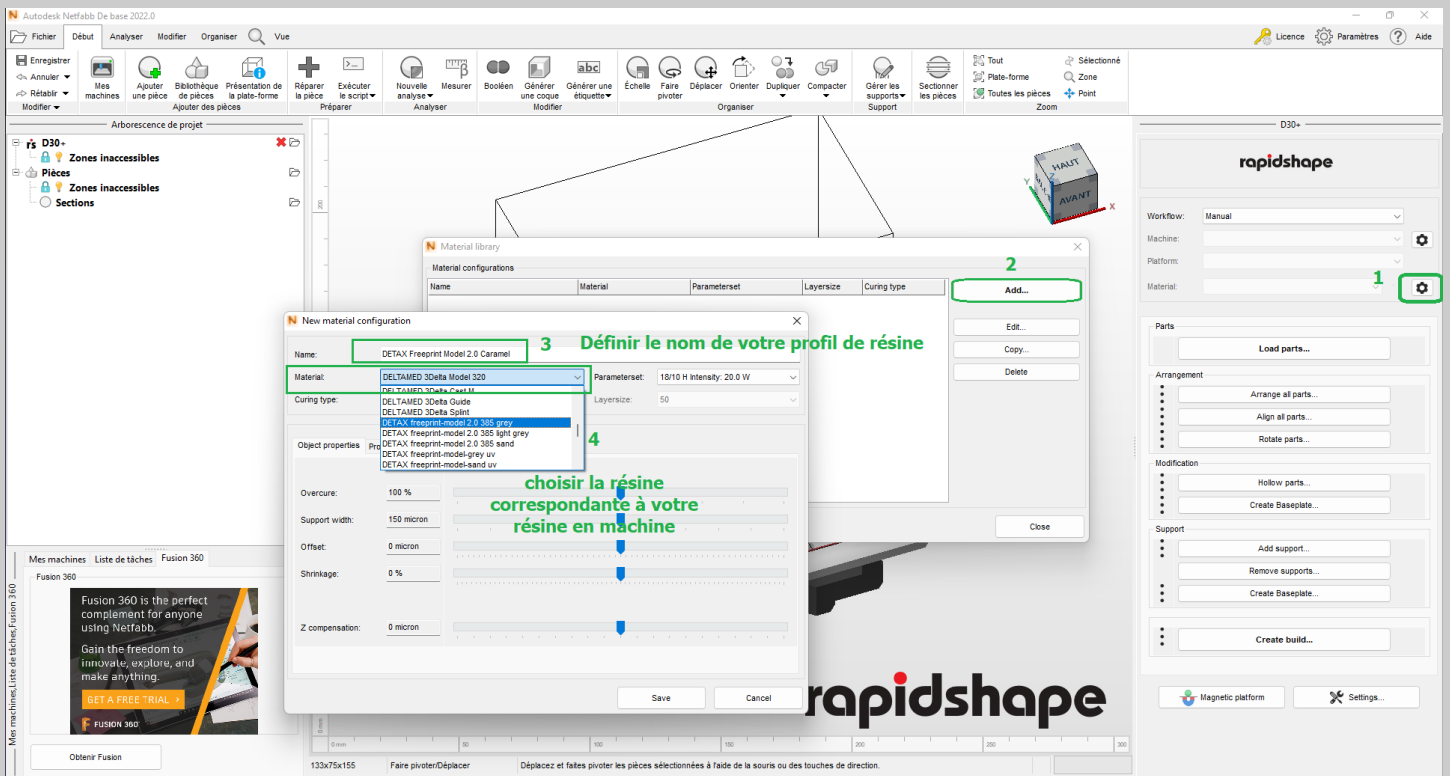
Autodesk Netfabb De base 2022.0

Fichier | Début | Analyser | Modifier | Organiser | Vue

Licence | Paramètres | Aide

Enregistrer
Annuler
Rétablir
Modifier

Mes machines | Ajouter une pièce | Bibliothèque de pièces | Présentation de la plate-forme
Ajouter des pièces

Réparer la pièce | Exécuter le script
Préparer

Nouvelle analyse | Mesurer
Analyser

Booléen | Générer une coque | Générer une étiquette
Modifier

Échelle | Faire pivoter | Déplacer | Orienter | Dupliquer | Compacter
Organiser

Gérer les supports
Support

Sectionner les pièces

Tout | Sélectionné
Plate-forme | Zone
Toutes les pièces | Point
Zoom

Arborescence de projet

D30+
Zones inaccessibles
Pièces
Zones inaccessibles
Sections

HAUT
AVANT

Material library

Material configurations

| Name | Material | Parameterset | Layersize | Curing type |
|---|---|---|---|---|

2

Add...
Edit...
Copy...
Delete

Close

New material configuration

Name: DETAX Freeprint Model 2.0 Caramel

3 Définir le nom de votre profil de résine

Material: DELTAMED 3Delta Model 320
Parameterset: 18/10 H Intensity: 20.0 W

Curing type:
Layersize: 50

DELTAMED 3Delta Cast M
DELTAMED 3Delta Guide
DELTAMED 3Delta Splint
DETAX freeprint-model 2.0 385 grey
DETAX freeprint-model 2.0 385 light grey
DETAX freeprint-model 2.0 385 sand
DETAX freeprint-model-grey uv
DETAX freeprint-model-sand uv

4

Object properties | Pro

choisir la résine correspondante à votre résine en machine

Overcure: 100 %
Support width: 150 micron
Offset: 0 micron
Shrinkage: 0 %

Z compensation: 0 micron

Save | Cancel

Mes machines | Liste de tâches | Fusion 360

Fusion 360

Fusion 360 is the perfect complement for anyone using Netfabb.

Gain the freedom to innovate, explore, and make anything.

GET A FREE TRIAL ›

FUSION 360

Mes machines,Liste de tâches,Fusion 360

Obtenir Fusion

rapidshape

D30+

rapidshape

Workflow: Manual
Machine:
Platform:
Material:

1

Parts
Load parts...

Arrangement
Arrange all parts...
Align all parts...
Rotate parts...

Modification
Hollow parts...
Create Baseplate...

Support
Add support...
Remove supports...
Create Baseplate...

Create build...

Magnetic platform | Settings...

0 mm | 50 | 100 | 150 | 200 | 250 | 300

200

133x75x155 | Faire pivoter/Déplacer | Déplacez et faites pivoter les pièces sélectionnées à l'aide de la souris ou des touches de direction.